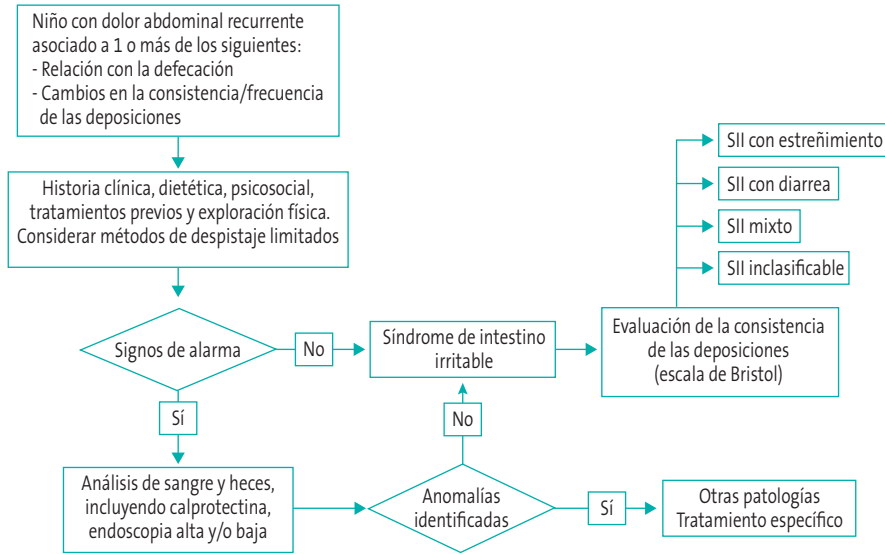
Niño con dolor abdominal recurrente asociado a 1 o más de los siguientes:
- Relación con la defecación
- Cambios en la consistencia/frecuencia de las deposiciones

Historia clínica, dietética, psicosocial, tratamientos previos y exploración física. Considerar métodos de despistaje limitados

Signos de alarma

No

Síndrome de intestino irritable

Evaluación de la consistencia de las deposiciones (escala de Bristol)

SII con estreñimiento

SII con diarrea

SII mixto

SII inclasificable

Sí

Análisis de sangre y heces, incluyendo calprotectina, endoscopia alta y/o baja

No

Anomalías identificadas

Sí

Otras patologías
Tratamiento específico